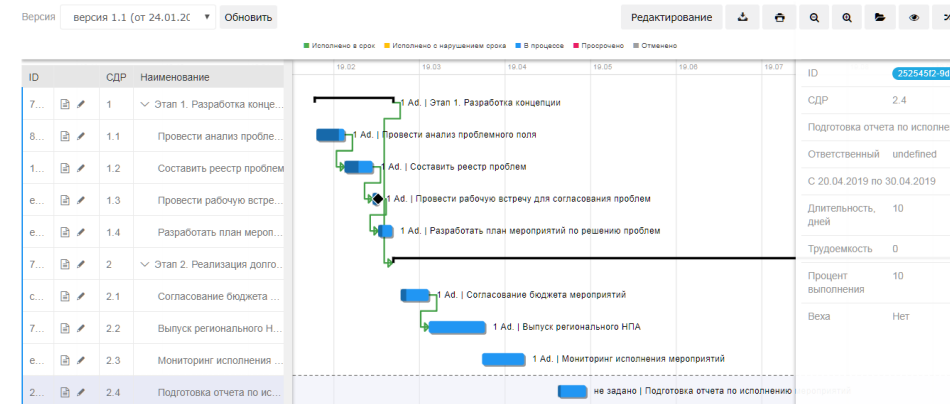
Версия версия 1.1 (от 24.01.2С ▾ Обновить

Редактирование

Исполнено в срок Исполнено с нарушением срока В процессе Просрочено Отменено

| ID | | СДР | Наименование |
|---|---|---|---|
| 7... | | 1 | Этап 1. Разработка конце... |
| 8... | | 1.1 | Провести анализ пробле... |
| 1... | | 1.2 | Составить реестр проблем |
| e... | | 1.3 | Провести рабочую встре... |
| e... | | 1.4 | Разработать план мероп... |
| 7... | | 2 | Этап 2. Реализация долго... |
| c... | | 2.1 | Согласование бюджета ... |
| 7... | | 2.2 | Выпуск регионального Н... |
| e... | | 2.3 | Мониторинг исполнения ... |
| 2... | | 2.4 | Подготовка отчета по ис... |

19.02 19.03 19.04 19.05 19.06 19.07

1 Ad. | Этап 1. Разработка концепции
1 Ad. | Провести анализ проблемного поля
1 Ad. | Составить реестр проблем
1 Ad. | Провести рабочую встречу для согласования проблем
1 Ad. | Разработать план мероприятий по решению проблем
1 Ad. | Согласование бюджета мероприятий
1 Ad. | Выпуск регионального НПА
1 Ad. | Мониторинг исполнения мероприятий
не задано | Подготовка отчета по исполнению

| ID | 252545f2-9d |
|---|---|
| СДР | 2.4 |
| Подготовка отчета по исполне | |
| Ответственный | undefined |
| С 20.04.2019 по 30.04.2019 | |
| Длительность, дней | 10 |
| Трудоемкость | 0 |
| Процент выполнения | 10 |
| Веха | Нет |